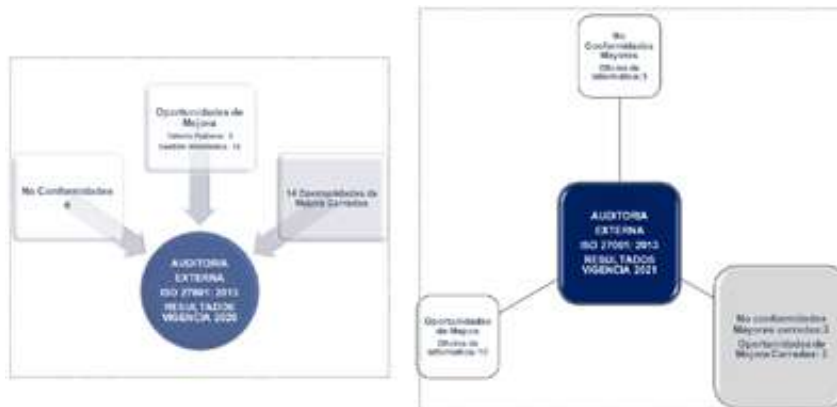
Oportunidades de Mejora
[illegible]: 3
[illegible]: 13

No Conformidades
0

14 Oportunidades de Mejora Cerradas

AUDITORIA EXTERNA
ISO 27001: 2013
RESULTADOS VIGENCIA 2020

No Conformidades Mayores
Oficina de Informática: 3

AUDITORIA EXTERNA
ISO 27001: 2013
RESULTADOS VIGENCIA 2021

Oportunidades de Mejora
Oficina de Informática: 13

No conformidades Mayores cerradas: 3
Oportunidades de Mejora Cerradas: 3